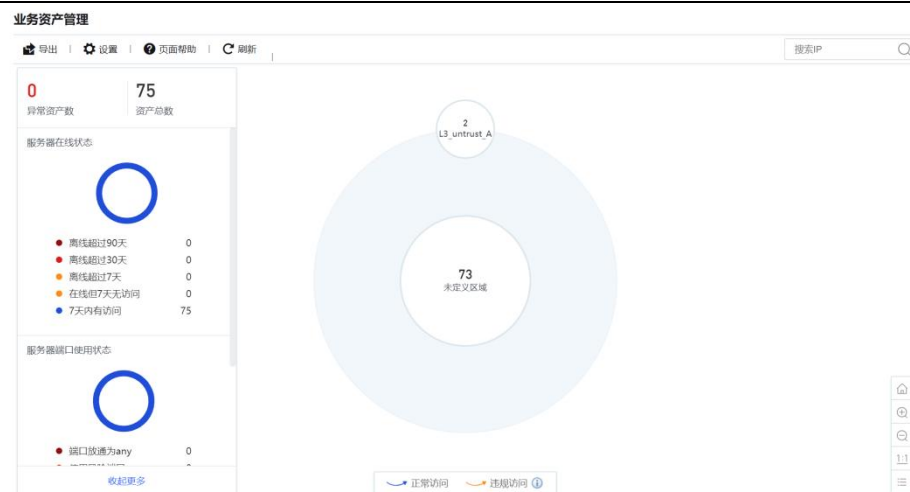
业务资产管理

导出 | 设置 | 页面帮助 | 刷新

搜索IP

0
异常资产数

75
资产总数

服务器在线状态

离线超过90天 0
离线超过30天 0
离线超过7天 0
在线但7天无访问 0
7天内有访问 75

服务器端口使用状态

端口放通为any 0
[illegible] 0

收起更多

2
L3_untrust_A

73
未定义区域

正常访问
违规访问

1:1